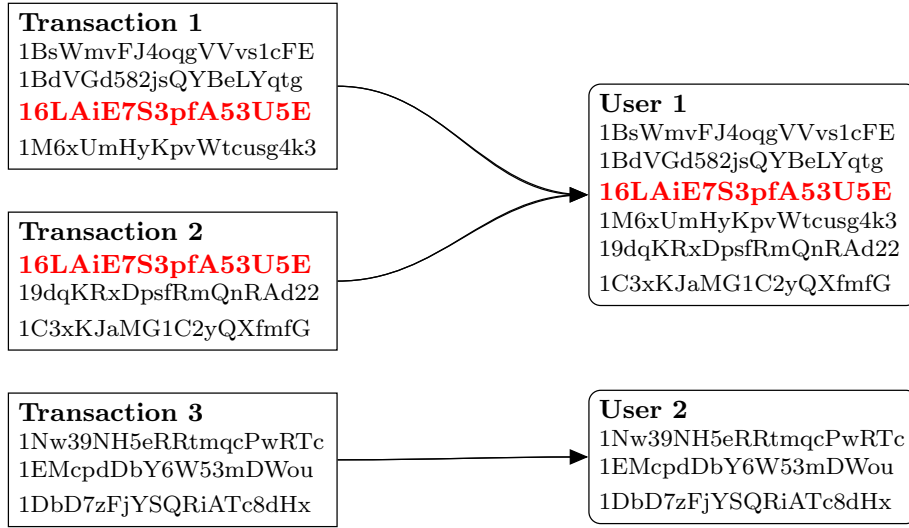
**Transaction 1**
1BsWmvFJ4oqgVVvs1cFE
1BdVGd582jsQYBeLYqtg
**16LAiE7S3pfA53U5E**
1M6xUmHyKpvWtcusg4k3

**Transaction 2**
**16LAiE7S3pfA53U5E**
19dqKRxDpsfRmQnRAd22
1C3xKJaMG1C2yQXfmfG

**Transaction 3**
1Nw39NH5eRRtmqcPwRTc
1EMcpdDbY6W53mDWou
1DbD7zFjYSQRiATc8dHx

**User 1**
1BsWmvFJ4oqgVVvs1cFE
1BdVGd582jsQYBeLYqtg
**16LAiE7S3pfA53U5E**
1M6xUmHyKpvWtcusg4k3
19dqKRxDpsfRmQnRAd22
1C3xKJaMG1C2yQXfmfG

**User 2**
1Nw39NH5eRRtmqcPwRTc
1EMcpdDbY6W53mDWou
1DbD7zFjYSQRiATc8dHx